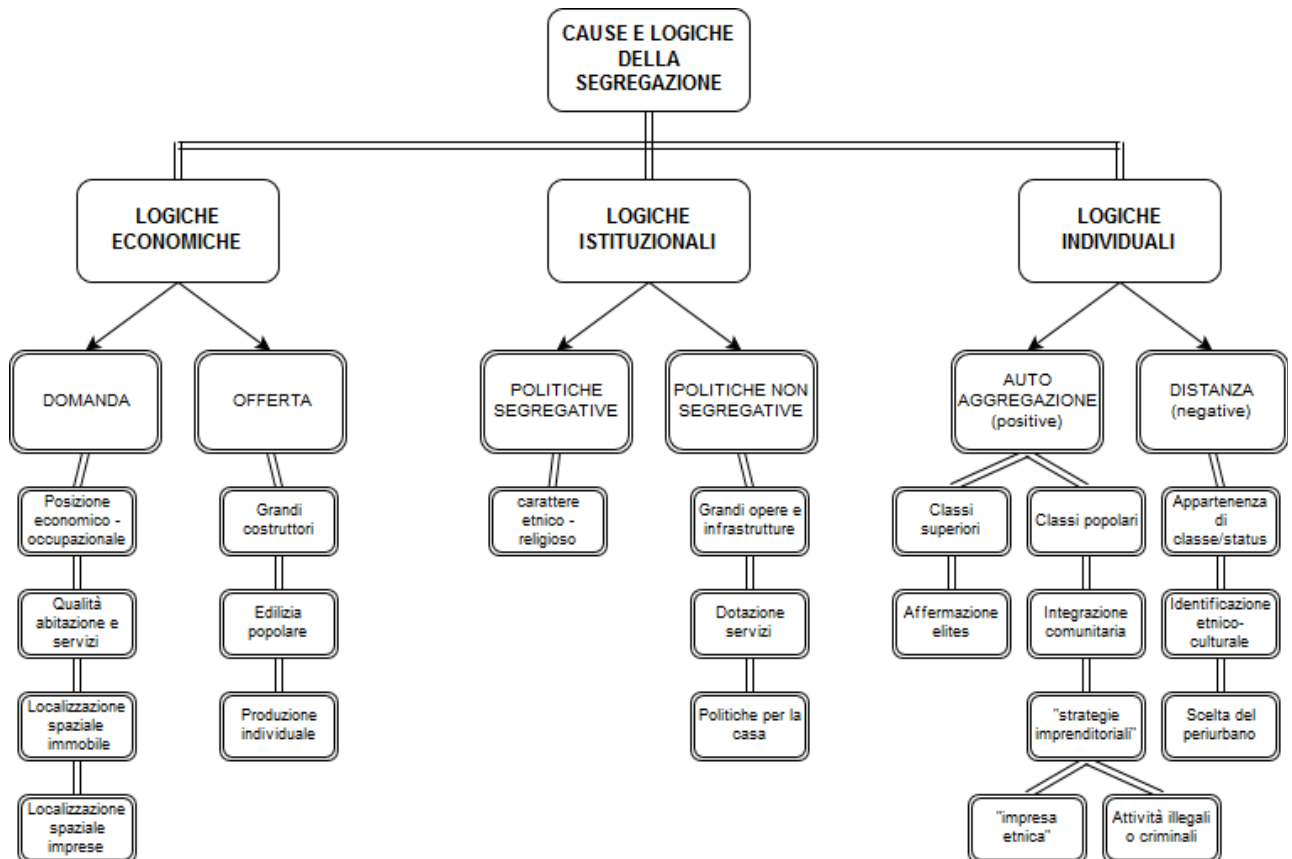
CAUSE E LOGICHE DELLA SEGREGAZIONE

LOGICHE ECONOMICHE

DOMANDA

Posizione economico - occupazionale

Qualità abitazione e servizi

Localizzazione spaziale immobile

Localizzazione spaziale imprese

OFFERTA

Grandi costruttori

Edilizia popolare

Produzione individuale

LOGICHE ISTITUZIONALI

POLITICHE SEGREGATIVE

carattere etnico - religioso

POLITICHE NON SEGREGATIVE

Grandi opere e infrastrutture

Dotazione servizi

Politiche per la casa

LOGICHE INDIVIDUALI

AUTO AGGREGAZIONE (positive)

Classi superiori

Affermazione elites

Classi popolari

Integrazione comunitaria

"strategie imprenditoriali"

"impresa etnica"

Attività illegali o criminali

DISTANZA (negative)

Appartenenza di classe/status

Identificazione etnico-culturale

Scelta del periurbano